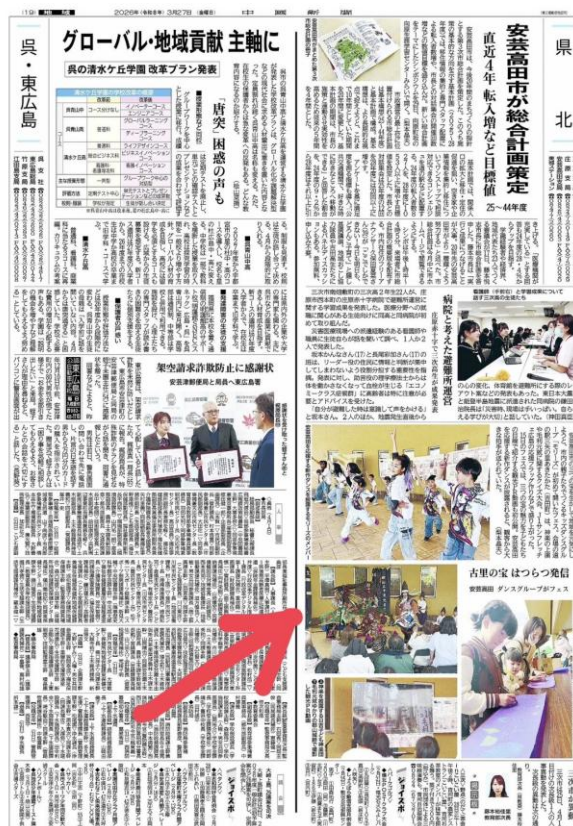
(19) 地域　2026年(令和8年) 3月27日(金曜日)　中国新聞

県・東広島

グローバル・地域貢献 主軸に

呉の清水ケ丘学園 改革プラン発表

「唐突」困惑の声も

架空請求詐欺防止に感謝状

安芸津郵便局と局員へ東広島署

県北

安芸高田市が総合計画策定

直近4年 転入増など目標値

25～44年度

病と考える

古里の宝 はつらつ発信

安芸高田 ダンスグループがフェス